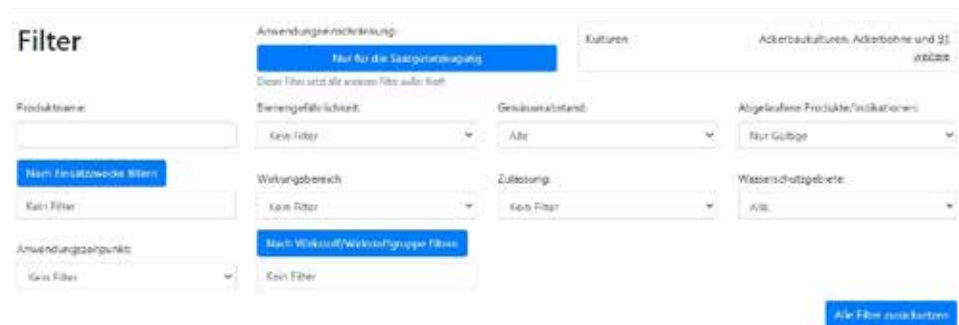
Filter

Anwendungseinschränkung:

Nur für die Saatgutvermehrung

Dieser Filter setzt alle anderen Filter außer Kraft

Kulturen: Ackerbaukulturen, Ackerbohne und 91 weitere

Produktname:

Bienengefährlichkeit: Kein Filter

Gewässerabstand: Alle

Abgelaufene Produkte/Indikationen: Nur Gültige

Nach Einsatzzwecke filtern

Kein Filter

Wirkungsbereich: Kein Filter

Zulassung: Kein Filter

Wasserschutzgebiete: Alle

Anwendungszeitpunkt: Kein Filter

Nach Wirkstoff/Wirkstoffgruppe filtern

Kein Filter

Alle Filter zurücksetzen